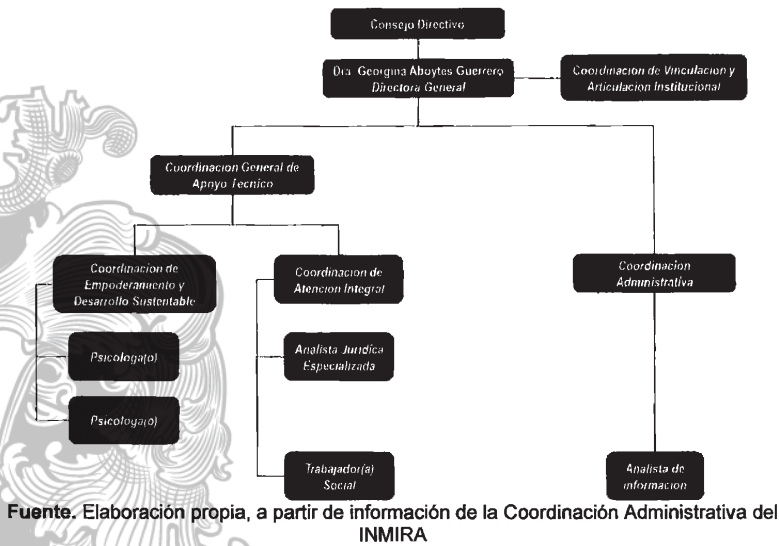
Consejo Directivo

Dra. Georgina Aboytes Guerrero
Directora General

Coordinacion de Vinculacion y Articulacion Institucional

Coordinacion General de Apoyo Tecnico

Coordinacion de Empoderamiento y Desarrollo Sustentable

Psicologa(o)

Psicologa(o)

Coordinacion de Atencion Integral

Analista Juridica Especializada

Trabajador(a) Social

Coordinacion Administrativa

Analista de informacion

**Fuente.** Elaboración propia, a partir de información de la Coordinación Administrativa del INMIRA